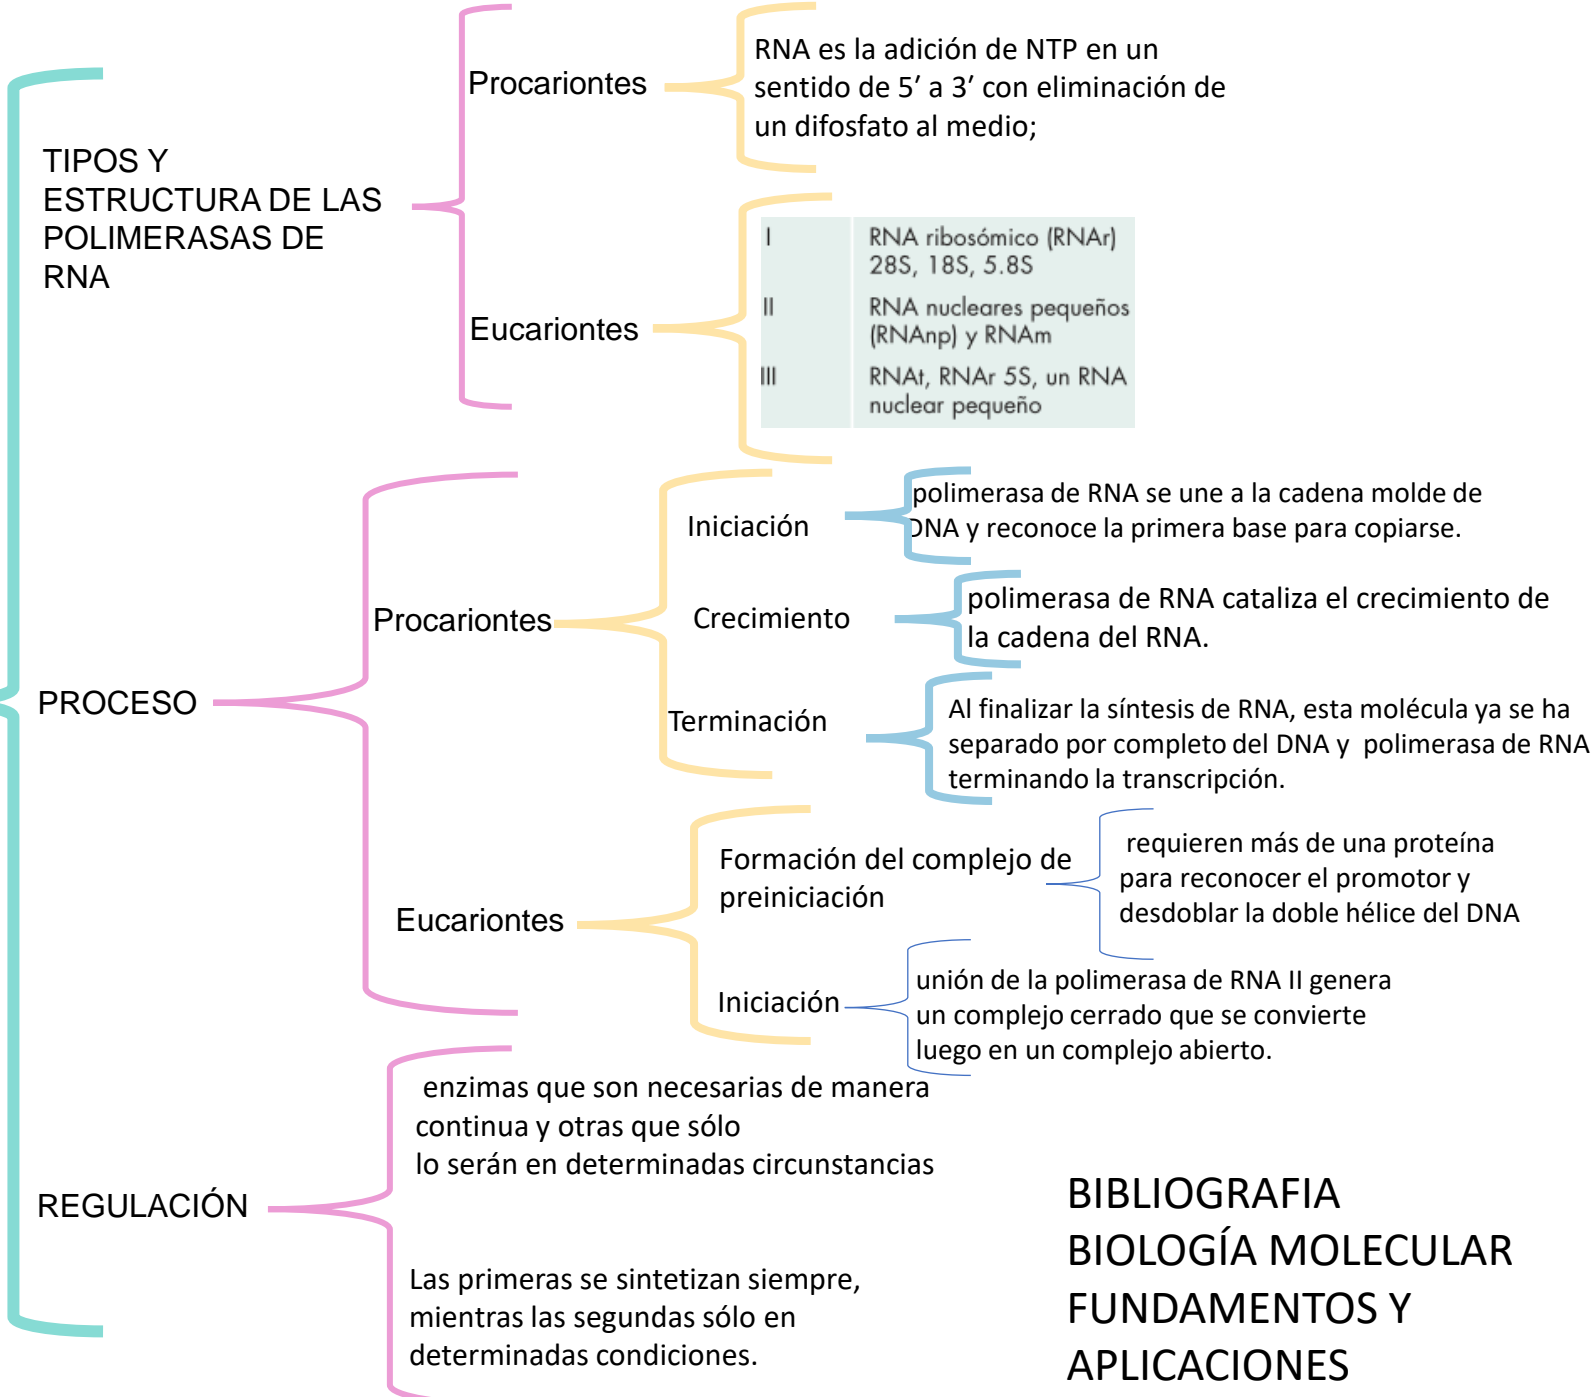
TIPOS Y ESTRUCTURA DE LAS POLIMERASAS DE RNA

Procariontes

RNA es la adición de NTP en un sentido de 5′ a 3′ con eliminación de un difosfato al medio;

Eucariontes

| | |
|---|---|
| I | RNA ribosómico (RNAr) 28S, 18S, 5.8S |
| II | RNA nucleares pequeños (RNAnp) y RNAm |
| III | RNAt, RNAr 5S, un RNA nuclear pequeño |

PROCESO

Procariontes

Iniciación

polimerasa de RNA se une a la cadena molde de DNA y reconoce la primera base para copiarse.

Crecimiento

polimerasa de RNA cataliza el crecimiento de la cadena del RNA.

Terminación

Al finalizar la síntesis de RNA, esta molécula ya se ha separado por completo del DNA y polimerasa de RNA terminando la transcripción.

Eucariontes

Formación del complejo de preiniciación

requieren más de una proteína para reconocer el promotor y desdoblar la doble hélice del DNA

Iniciación

unión de la polimerasa de RNA II genera un complejo cerrado que se convierte luego en un complejo abierto.

REGULACIÓN

enzimas que son necesarias de manera continua y otras que sólo lo serán en determinadas circunstancias

Las primeras se sintetizan siempre, mientras las segundas sólo en determinadas condiciones.

BIBLIOGRAFIA
BIOLOGÍA MOLECULAR FUNDAMENTOS Y APLICACIONES